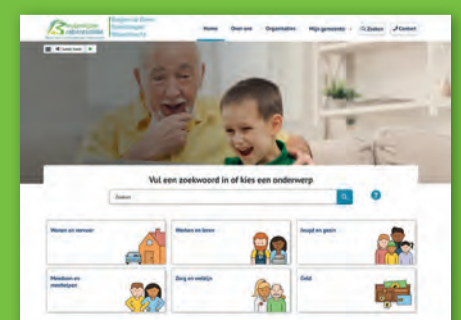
Regionale Zorg Zwolle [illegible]
Home Over ons Organisaties Mijn gemeente Zoeken Contact
Vul een zoekwoord in of kies een onderwerp
Zoeken
Wonen en vervoer
Werken en leven
Jeugd en gezin
Meedoen en meehelpen
Zorg en welzijn
Geld